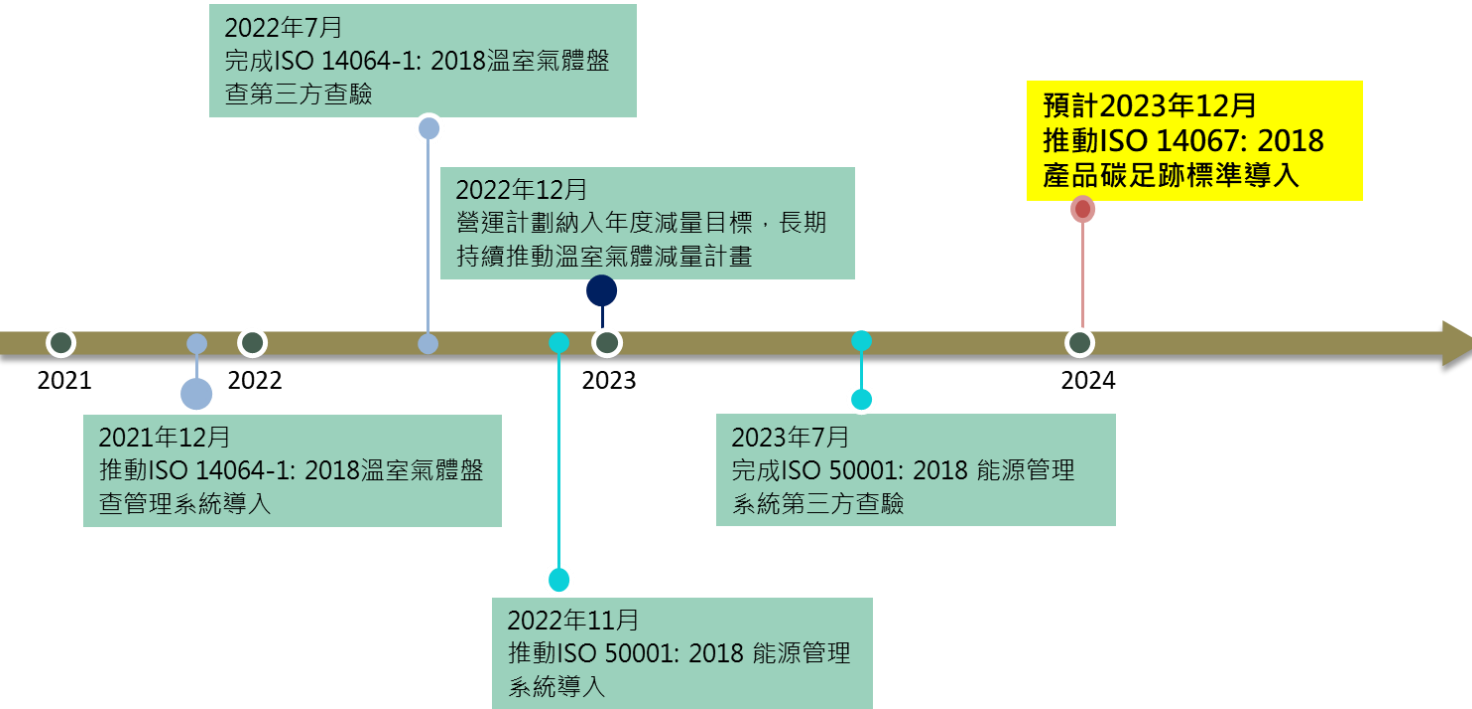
2022年7月
完成ISO 14064-1: 2018溫室氣體盤查第三方查驗

預計2023年12月
推動ISO 14067: 2018
產品碳足跡標準導入

2022年12月
營運計劃納入年度減量目標，長期持續推動溫室氣體減量計畫

2021

2022

2023

2024

2021年12月
推動ISO 14064-1: 2018溫室氣體盤查管理系統導入

2023年7月
完成ISO 50001: 2018 能源管理系統第三方查驗

2022年11月
推動ISO 50001: 2018 能源管理系統導入